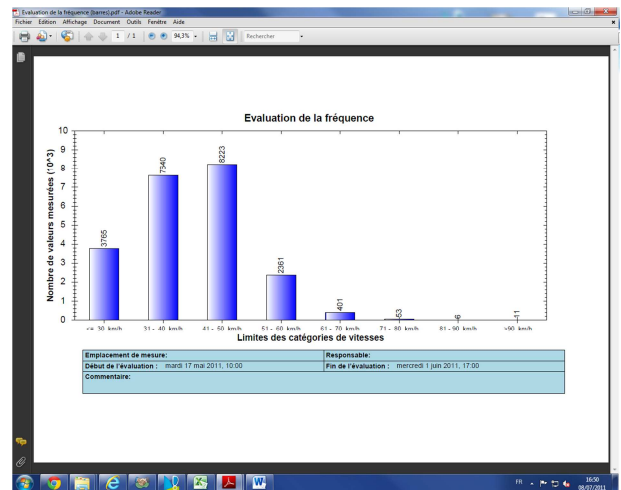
Evaluation de la fréquence (barres).pdf - Adobe Reader
Fichier Edition Affichage Document Outils Fenêtre Aide
1 / 1 94,3% Rechercher

Evaluation de la fréquence

Nombre de valeurs mesurées (*10^3)
10 9 8 7 6 5 4 3 2 1 0

3765 7540 8223 2361 401 63 6 11

<= 30 km/h 31 - 40 km/h 41 - 50 km/h 51 - 60 km/h 61 - 70 km/h 71 - 80 km/h 81 - 90 km/h >90 km/h

Limites des catégories de vitesses

| Emplacement de mesure: | Responsable: |
|---|---|
| Début de l'évaluation : mardi 17 mai 2011, 10:00 | Fin de l'évaluation : mercredi 1 juin 2011, 17:00 |
| Commentaire: | |

FR 16:50 08/07/2011